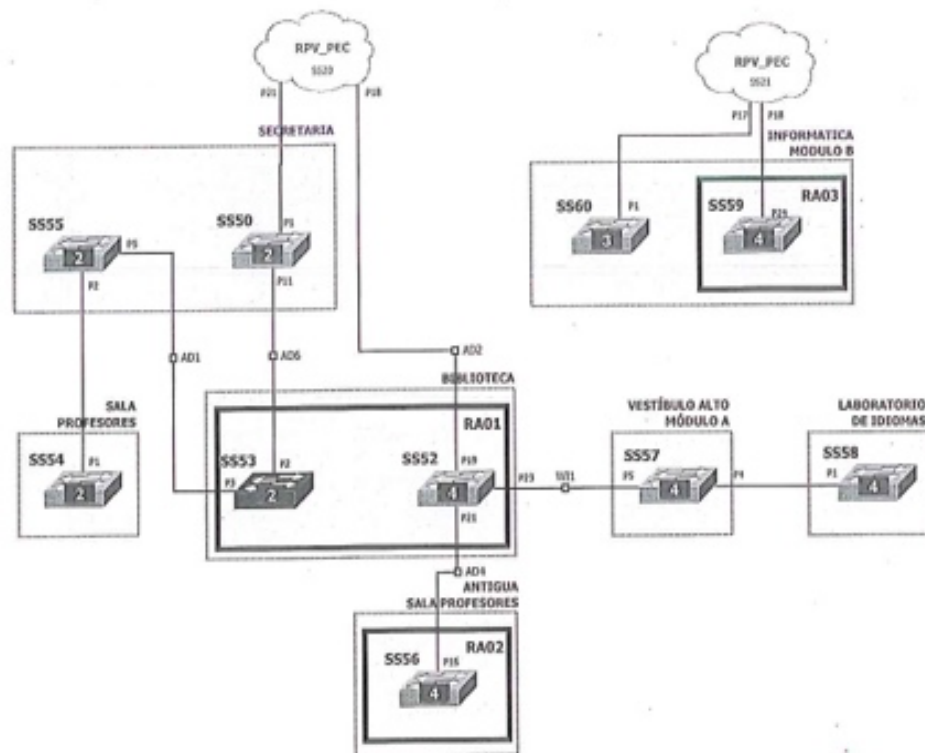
RPV_PEC
SS20
P21
P28
SECRETARIA
SS55
2
P5
P2
SS50
P1
2
P11
AD1
AD6
AD2
RPV_PEC
SS21
P17
P18
INFORMATICA MODULO B
SS60
P1
3
SS59
P25
4
RA03
BIBLIOTECA
RA01
SALA PROFESORES
SS54
P1
2
SS53
P2
P3
2
SS52
P19
4
P23
P21
SS1
VESTÍBULO ALTO MÓDULO A
SS57
P5
4
P4
LABORATORIO DE IDIOMAS
SS58
P1
4
AD4
ANTIGUA SALA PROFESORES
SS56
P15
RA02
4